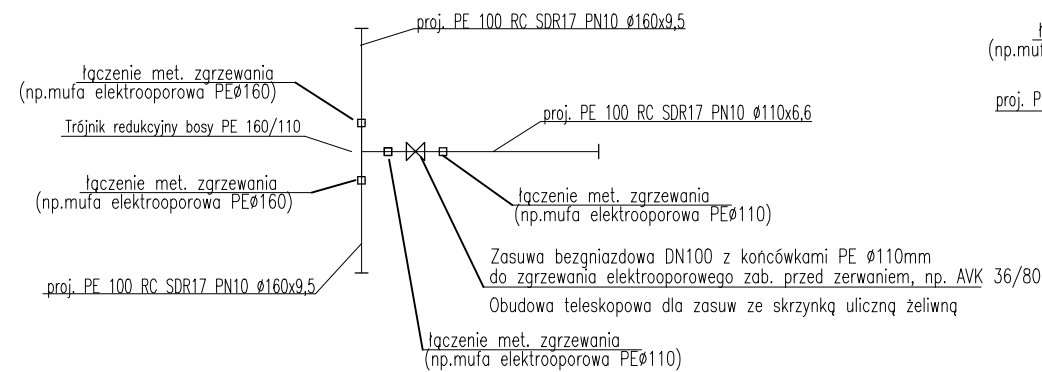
proj. PE 100 RC SDR17 PN10 ø160x9,5

łączenie met. zgrzewania
(np.mufa elektrooporowa PEø160)

Trójnik redukcyjny bosy PE 160/110

proj. PE 100 RC SDR17 PN10 ø110x6,6

łączenie met. zgrzewania
(np.mufa elektrooporowa PEø160)

łączenie met. zgrzewania
(np.mufa elektrooporowa PEø110)

Zasuwa bezgniazdowa DN100 z końcówkami PE ø110mm
do zgrzewania elektrooporowego zab. przed zerwaniem, np. AVK 36/80

proj. PE 100 RC SDR17 PN10 ø160x9,5

Obudowa teleskopowa dla zasuw ze skrzynką uliczną żeliwną

łączenie met. zgrzewania
(np.mufa elektrooporowa PEø110)

ł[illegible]
(np.mu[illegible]

proj. P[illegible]